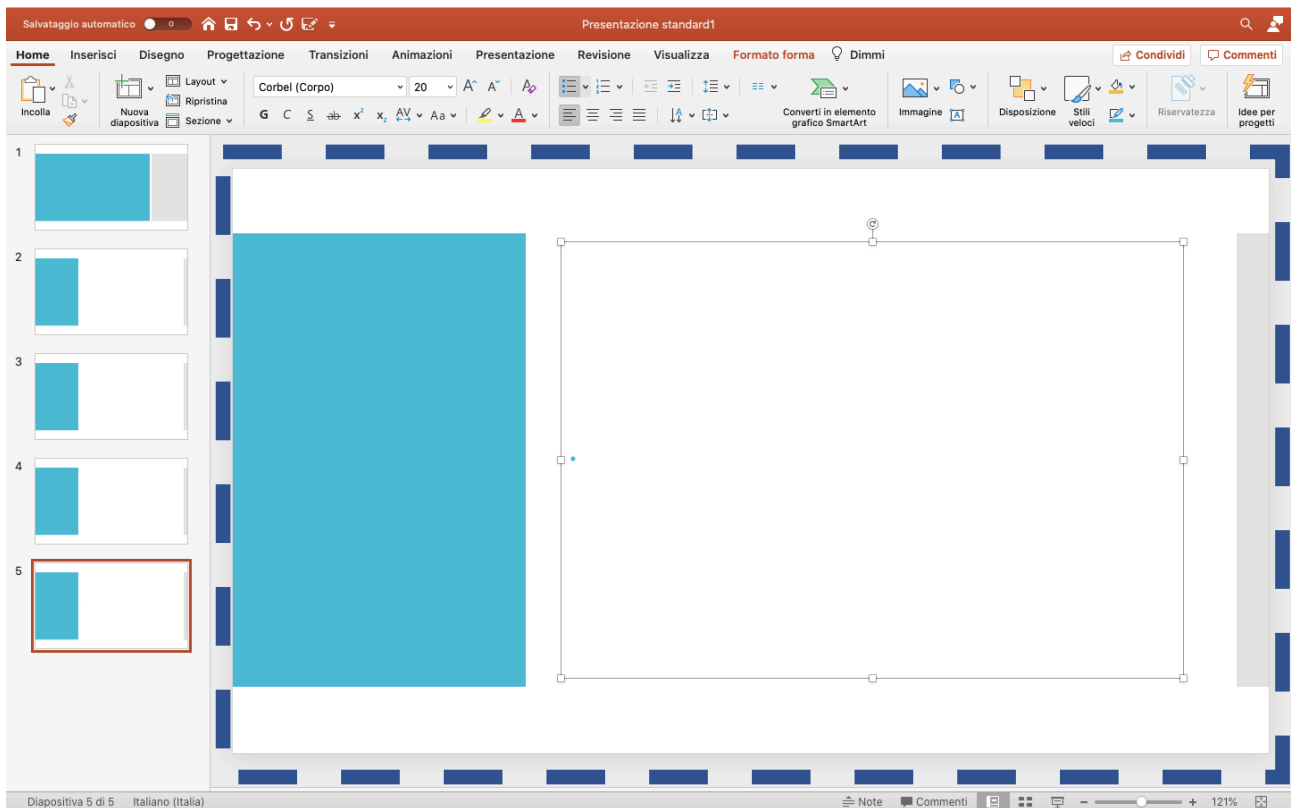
Salvataggio automatico o Presentazione standard1

Home Inserisci Disegno Progettazione Transizioni Animazioni Presentazione Revisione Visualizza Formato forma Dimmi Condividi Commenti

Incolla Nuova diapositiva Layout Ripristina Sezione Corbel (Corpo) 20 G C S ab $x^2$ $x_2$ Aa A Converti in elemento grafico SmartArt Immagine Disposizione Stili veloci Riservatezza Idee per progetti

1
2
3
4
5

Diapositiva 5 di 5 Italiano (Italia) Note Commenti 121%